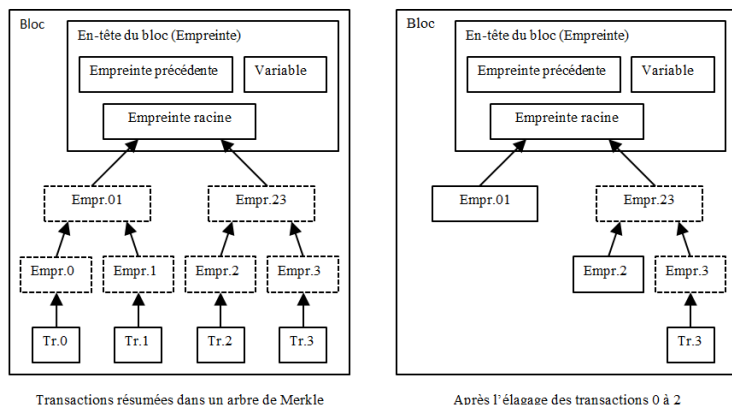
Bloc

En-tête du bloc (Empreinte)

Empreinte précédente

Variable

Empreinte racine

Empr.01

Empr.23

Empr.0

Empr.1

Empr.2

Empr.3

Tr.0

Tr.1

Tr.2

Tr.3

Transactions résumées dans un arbre de Merkle

Bloc

En-tête du bloc (Empreinte)

Empreinte précédente

Variable

Empreinte racine

Empr.01

Empr.23

Empr.2

Empr.3

Tr.3

Après l'élagage des transactions 0 à 2